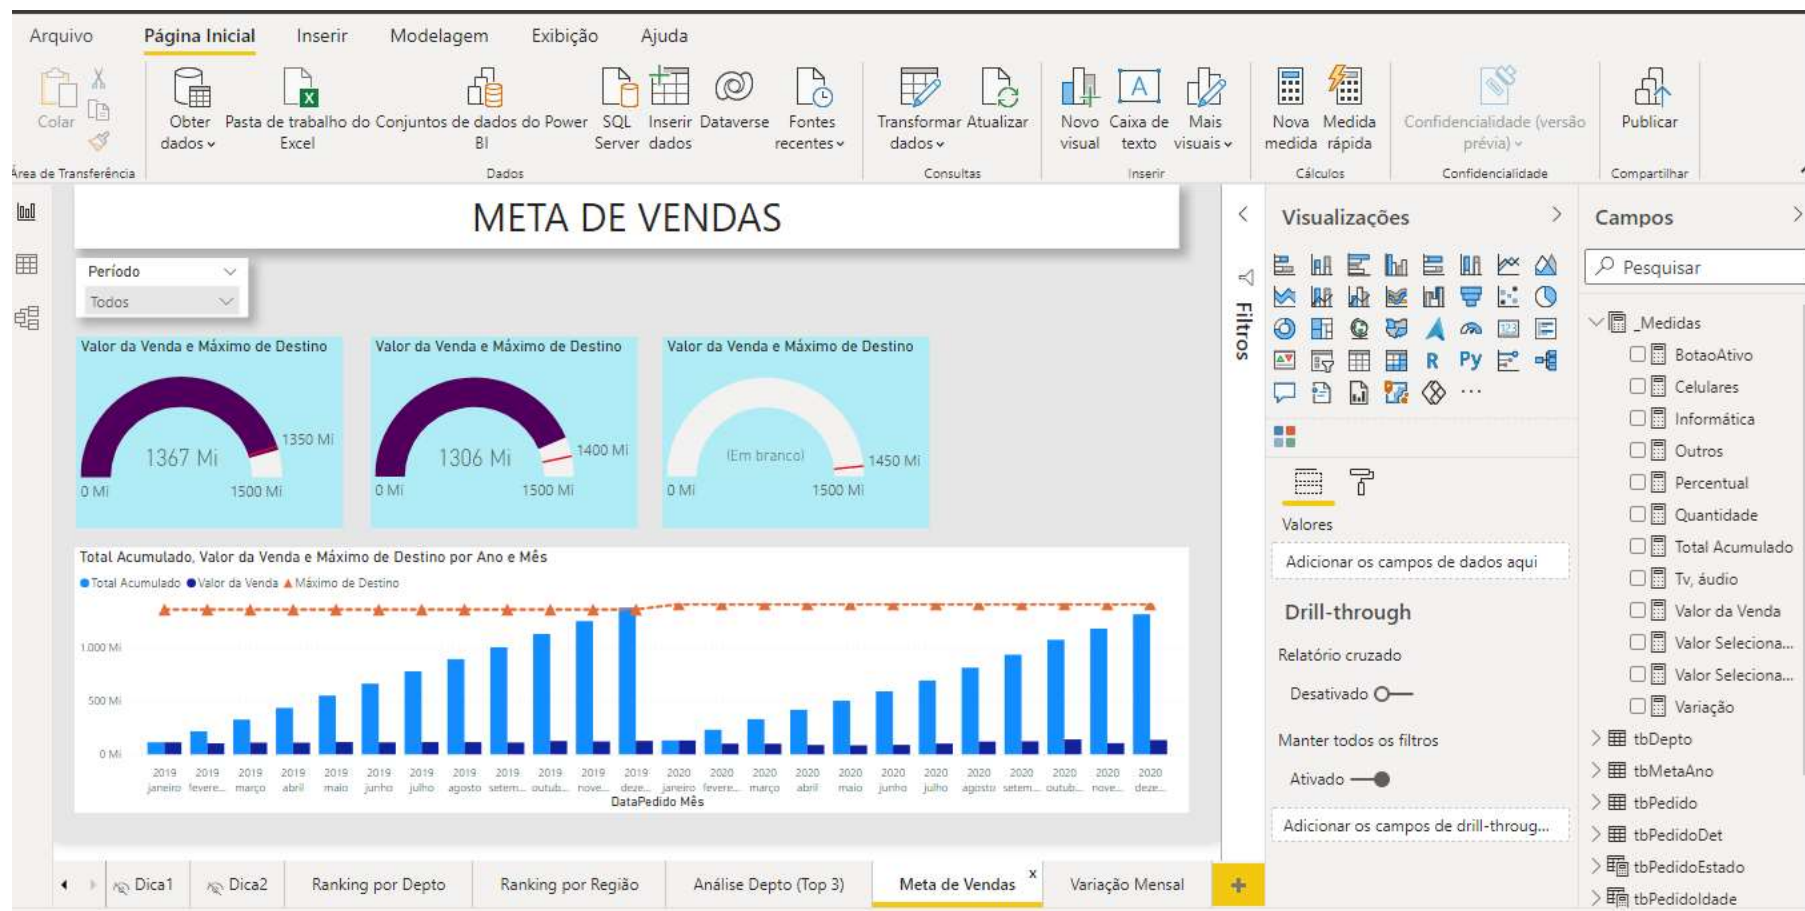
Arquivo Página Inicial Inserir Modelagem Exibição Ajuda

Colar
Área de Transferência
Obter dados
Pasta de trabalho do Excel
Conjuntos de dados do Power BI
SQL Server
Inserir dados
Dataverse
Fontes recentes
Dados
Transformar dados
Atualizar
Consultas
Novo visual
Caixa de texto
Mais visuais
Inserir
Nova medida
Medida rápida
Cálculos
Confidencialidade (versão prévia)
Confidencialidade
Publicar
Compartilhar

META DE VENDAS

Período
Todos

Valor da Venda e Máximo de Destino
1367 Mi
1350 Mi
0 Mi
1500 Mi

Valor da Venda e Máximo de Destino
1306 Mi
1400 Mi
0 Mi
1500 Mi

Valor da Venda e Máximo de Destino
(Em branco)
1450 Mi
0 Mi
1500 Mi

Total Acumulado, Valor da Venda e Máximo de Destino por Ano e Mês
Total Acumulado Valor da Venda Máximo de Destino
1.000 Mi
500 Mi
0 Mi
2019 janeiro 2019 fevere... 2019 março 2019 abril 2019 maio 2019 junho 2019 julho 2019 agosto 2019 setem... 2019 outub... 2019 nove... 2019 deze... 2020 janeiro 2020 fevere... 2020 março 2020 abril 2020 maio 2020 junho 2020 julho 2020 agosto 2020 setem... 2020 outub... 2020 nove... 2020 deze...
DataPedido Mês

Dica1 Dica2 Ranking por Depto Ranking por Região Análise Depto (Top 3) Meta de Vendas Variação Mensal

Filtros

Visualizações
R Py ...
Valores
Adicionar os campos de dados aqui
Drill-through
Relatório cruzado
Desativado
Manter todos os filtros
Ativado
Adicionar os campos de drill-throug...

Campos
Pesquisar
_Medidas
BotaoAtivo
Celulares
Informática
Outros
Percentual
Quantidade
Total Acumulado
Tv, áudio
Valor da Venda
Valor Seleciona...
Valor Seleciona...
Variação
tbDepto
tbMetaAno
tbPedido
tbPedidoDet
tbPedidoEstado
tbPedidoIdade